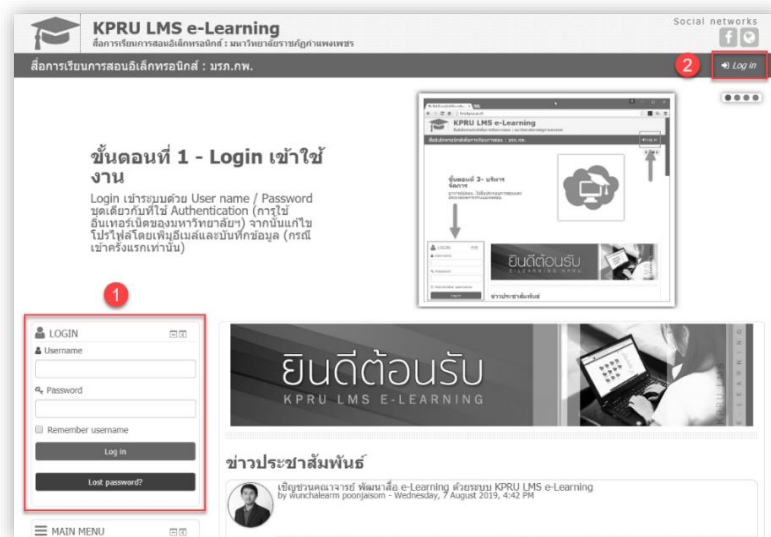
KPRU LMS e-Learning
สื่อการเรียนการสอนอิเล็กทรอนิกส์ : มหาวิทยาลัยราชภัฏกำแพงเพชร

Social networks

สื่อการเรียนการสอนอิเล็กทรอนิกส์ : มรภ.กพ.

2

Log in

ขั้นตอนที่ 1 - Login เข้าใช้งาน

Login เข้าระบบด้วย User name / Password ชุดเดียวกันที่ใช้ Authentication (การใช้อินเทอร์เน็ตของมหาวิทยาลัยฯ) จากนั้นแก้ไขโปรไฟล์โดยเพิ่มอีเมล์และบันทึกข้อมูล (กรณีเข้าครั้งแรกเท่านั้น)

1

LOGIN
Username
Password
Remember username
Log in
Lost password?

MAIN MENU

ยินดีต้อนรับ
KPRU LMS E-LEARNING

ข่าวประชาสัมพันธ์

เชิญชวนคณาจารย์ พัฒนาสื่อ e-Learning ด้วยระบบ KPRU LMS e-Learning
by wunchalearm poonjaisom - Wednesday, 7 August 2019, 4:42 PM